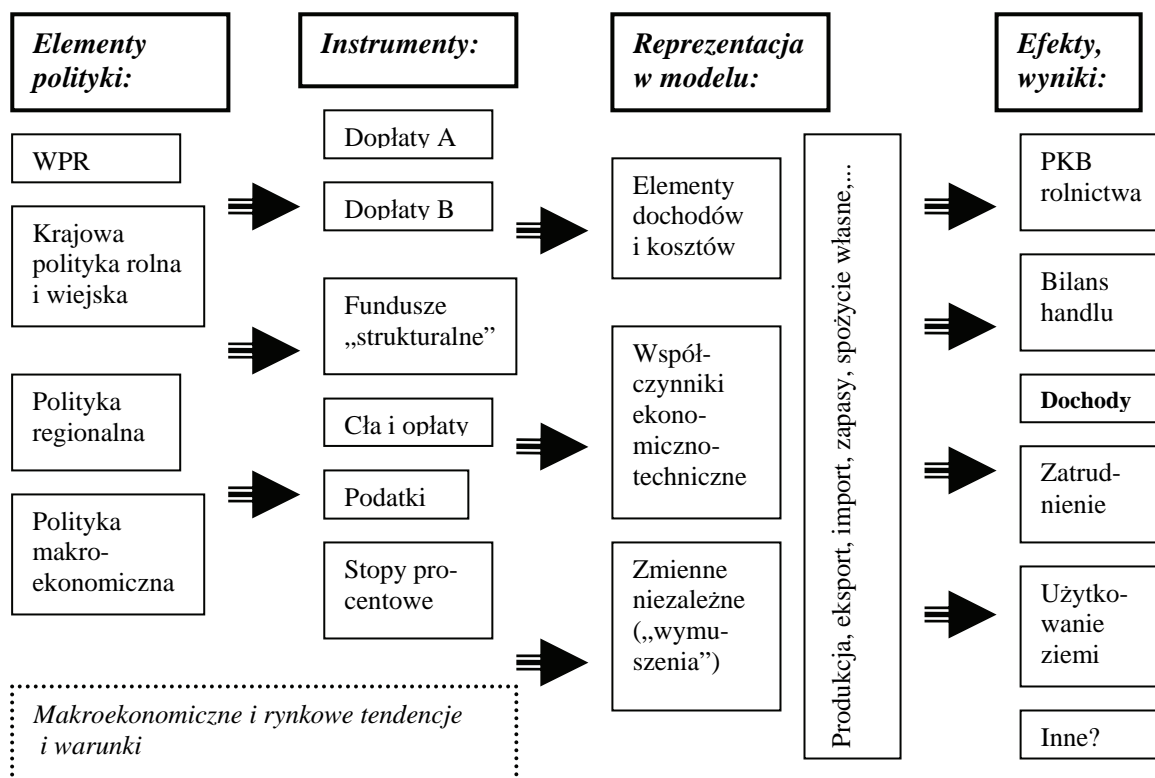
Elementy polityki:

Instrumenty:

Reprezentacja w modelu:

Efekty, wyniki:

WPR

Krajowa polityka rolna i wiejska

Polityka regionalna

Polityka makroekonomiczna

Dopłaty A

Dopłaty B

Fundusze „strukturalne”

Cła i opłaty

Podatki

Stopy procentowe

Elementy dochodów i kosztów

Współczynniki ekonomiczno-techniczne

Zmienne niezależne („wymuszenia”)

Produkcja, eksport, import, zapasy, spożycie własne,...

PKB rolnictwa

Bilans handlu

**Dochody**

Zatrudnienie

Użytkowanie ziemi

Inne?

Makroekonomiczne i rynkowe tendencje i warunki